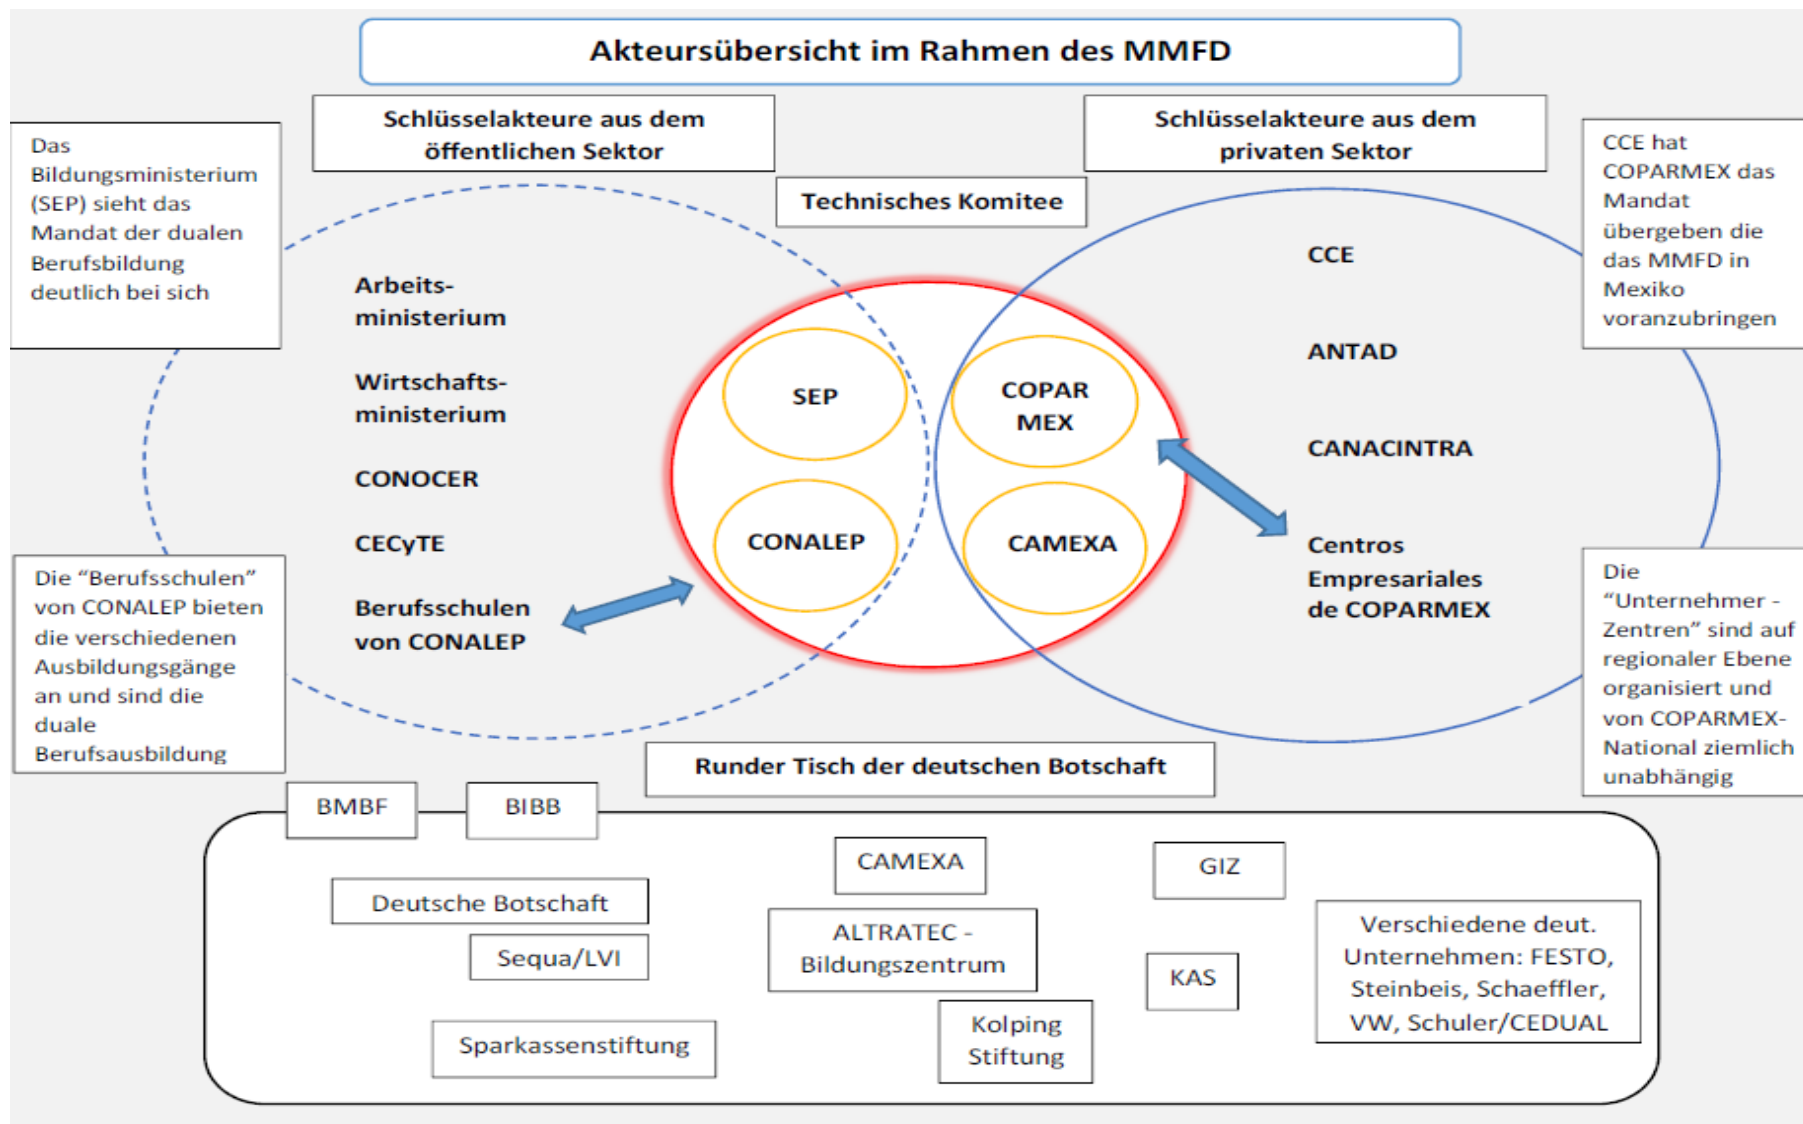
Akteursübersicht im Rahmen des MMFD

Schlüsselakteure aus dem öffentlichen Sektor

Schlüsselakteure aus dem privaten Sektor

Das Bildungsministerium (SEP) sieht das Mandat der dualen Berufsbildung deutlich bei sich

Technisches Komitee

CCE hat COPARMEX das Mandat übergeben die das MMFD in Mexiko voranzubringen

Arbeitsministerium

Wirtschaftsministerium

CONOCER

CECyTE

Berufsschulen von CONALEP

SEP

COPAR MEX

CONALEP

CAMEXA

CCE

ANTAD

CANACINTRA

Centros Empresariales de COPARMEX

Die "Berufsschulen" von CONALEP bieten die verschiedenen Ausbildungsgänge an und sind die duale Berufsausbildung

Die "Unternehmer - Zentren" sind auf regionaler Ebene organisiert und von COPARMEX-National ziemlich unabhängig

Runder Tisch der deutschen Botschaft

BMBF

BIBB

CAMEXA

GIZ

Deutsche Botschaft

Sequa/LVI

ALTRATEC - Bildungszentrum

KAS

Verschiedene deut. Unternehmen: FESTO, Steinbeis, Schaeffler, VW, Schuler/CEDUAL

Sparkassenstiftung

Kolping Stiftung